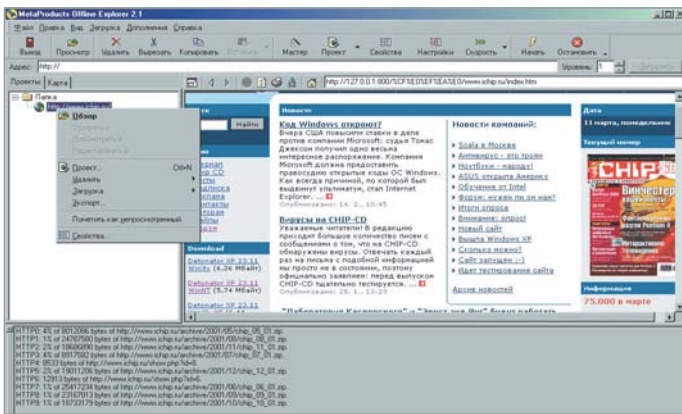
MetaProducts Offline Explorer 2.1

Файл Правка Вид Загрузка Дополнения Справка

Выход Просмотр Удалить Вырезать Копировать Вставить Мастер Проект Свойства Настройки Скорость Начать Остановить

Адрес: http://

Уровень: 1

Проекты Карта

Папка
http://www.ichip.ru

Обзор
Открыть
Просмотреть
Редактировать
Проект... Ctrl+N
Удалить
Загрузка
Экспорт...
Пометить как непросмотренный
Свойства...

http://127.0.0.1:800/...//www.ichip.ru/index.htm

Новости

Код Windows откроют?
Вчера США повысили ставки в деле против компании Microsoft: судья Томас Джексон получил одно весьма интересное распоряжение. Компания Microsoft должна представить правосудию открытые коды ОС Windows. Как всегда причиной, по который был выдвинут ультиматум, стал Internet Explorer. ...
Опубликовано: 14. 2., 10:45

Вирусы на CHIP-CD
Уважаемые читатели! В редакцию приходит большое количество писем с сообщениями о том, что на CHIP-CD обнаружены вирусы. Отвечать каждый раз на письма с подобной информацией мы просто не в состоянии, поэтому официально заявляем: перед выпуском CHIP-CD тщательно тестируется. ...
Опубликовано: 26. 1., 13:20

"Лаборатория Касперского" - "Зверь или Вор" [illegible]

Новости компаний:
Scala в Москве
Антивирус - это тройн
Ноутбуки - народу!
ASUS открыла Америку
Обучение от Intel
Форум: нужен ли он вам?
Итоги опроса
Внимание: опрос!
Новый сайт
Вышла Windows XP
Сколько можно?
Сайт запущен :-)
Идет тестирование сайта
Архив новостей

Дата
11 марта, понедельник
Текущий номер
CHIP
Винчестер
Информация
75.000 в марте

Download
Detonator XP 23.11 Win9x (4.26 Мбайт)
Detonator XP 23.11 WinNT (5.74 Мбайт)
Detonator XP 23.11

HTTP1: 4% of 8012006 bytes of http://www.ichip.ru/archive/2001/05/chip_05_01.zip
HTTP0: 1% of 24767580 bytes of http://www.ichip.ru/archive/2001/06/chip_06_01.zip
HTTP2: 1% of 15608088 bytes of http://www.ichip.ru/archive/2001/11/chip_11_01.zip
HTTP3: 4% of 8917592 bytes of http://www.ichip.ru/archive/2001/07/chip_07_01.zip
HTTP4: 8533 bytes of http://www.ichip.ru/show.php?id=8
HTTP5: 2% of 19011206 bytes of http://www.ichip.ru/archive/2001/12/chip_12_01.zip
HTTP6: 12913 bytes of http://www.ichip.ru/show.php?id=6
HTTP7: 1% of 25417234 bytes of http://www.ichip.ru/archive/2001/06/chip_06_01.zip
HTTP8: 1% of 23167013 bytes of http://www.ichip.ru/archive/2001/09/chip_09_01.zip
HTTP9: 1% of 16733179 bytes of http://www.ichip.ru/archive/2001/10/chip_10_01.zip